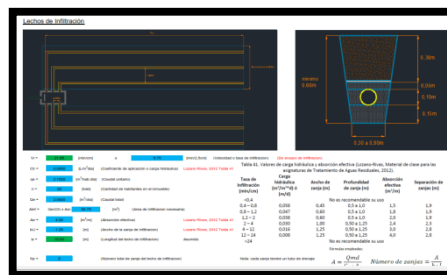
Lechos de infiltración

0,30m
0,40m
0,10m
0,15m
0,30m

Tabla 41. Valores de carga hidráulica y absorción efectiva (Lozano-Rivas, Material de clase para las asignaturas de Tratamiento de Aguas Residuales, 2012)

| Tasa de infiltración (min/cm) | Carga hidráulica (m³/m²d) o (m/d) | Ancho de zanja (m) | Profundidad de zanja (m) | Absorción efectiva (m²/m) | Separación de zanjas (m) |
|---|---|---|---|---|---|
| <0,4 | | No es recomendable su uso | | | |
| 0,4 – 0,8 | 0,056 | 0,45 | 0,5 a 1,0 | 1,5 | 1,9 |
| 0,8 – 1,2 | 0,047 | 0,60 | 0,5 a 1,0 | 1,8 | 1,9 |
| 1,2 – 2 | 0,038 | 0,80 | 0,5 a 1,0 | 2,1 | 1,9 |
| 2 – 4 | 0,030 | 1,00 | 0,50 a 1,25 | 2,4 | 2,5 |
| 4 – 12 | 0,016 | 1,25 | 0,50 a 1,25 | 3,0 | 2,8 |
| 12 – 24 | 0,008 | 1,25 | 0,50 a 1,25 | 4,0 | 2,8 |
| >24 | | No es recomendable su uso | | | |

$A = \frac{Qmd}{L_s}$ Número de zanjas $= \frac{A}{L \cdot l}$